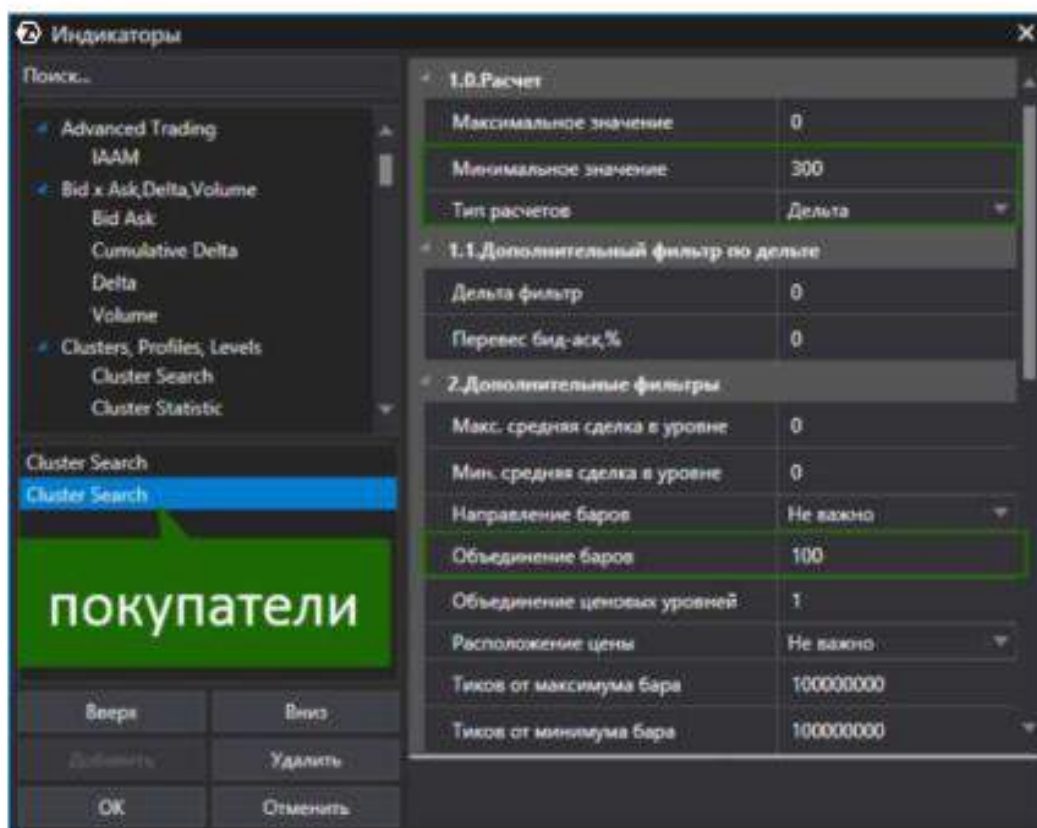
Индикаторы

Поиск...

Advanced Trading
IAAM
Bid x Ask,Delta,Volume
Bid Ask
Cumulative Delta
Delta
Volume
Clusters, Profiles, Levels
Cluster Search
Cluster Statistic

Cluster Search
Cluster Search

покупатели

Вверх
Вниз
Добавить
Удалить
OK
Отменить

1.0.Расчет

| | |
|---|---|
| Максимальное значение | 0 |
| Минимальное значение | 300 |
| Тип расчетов | Дельта |

1.1.Дополнительный фильтр по дельте

| | |
|---|---|
| Дельта фильтр | 0 |
| Перевес бид-аск,% | 0 |

2.Дополнительные фильтры

| | |
|---|---|
| Макс. средняя сделка в уровне | 0 |
| Мин. средняя сделка в уровне | 0 |
| Направление баров | Не важно |
| Объединение баров | 100 |
| Объединение ценовых уровней | 1 |
| Расположение цены | Не важно |
| Тиков от максимума бара | 100000000 |
| Тиков от минимума бара | 100000000 |